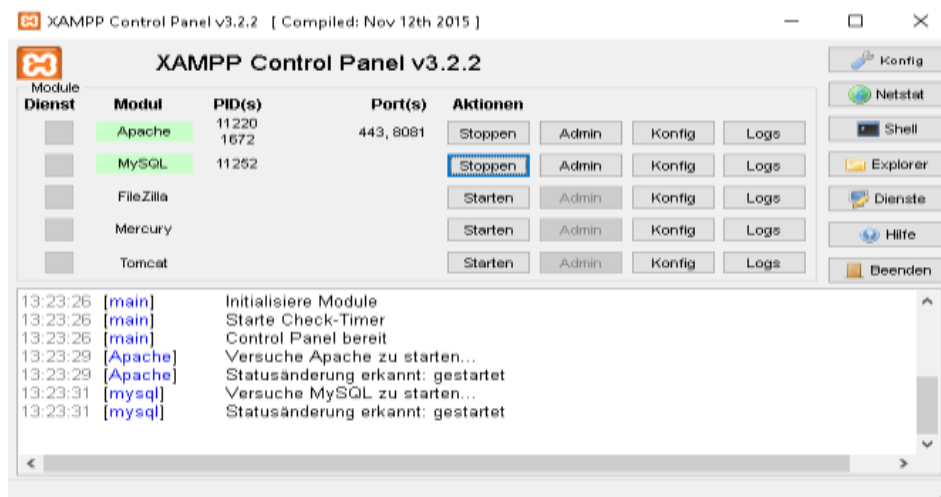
XAMPP Control Panel v3.2.2 [ Compiled: Nov 12th 2015 ]

XAMPP Control Panel v3.2.2

Konfig

Module

Netstat

| Dienst | Modul | PID(s) | Port(s) | Aktionen | | | |
|---|---|---|---|---|---|---|---|
| | Apache | 11220 1672 | 443, 8081 | Stoppen | Admin | Konfig | Logs |
| | MySQL | 11252 | | Stoppen | Admin | Konfig | Logs |
| | FileZilla | | | Starten | Admin | Konfig | Logs |
| | Mercury | | | Starten | Admin | Konfig | Logs |
| | Tomcat | | | Starten | Admin | Konfig | Logs |

Shell
Explorer
Dienste
Hilfe
Beenden

13:23:26 [main] Initialisiere Module
13:23:26 [main] Starte Check-Timer
13:23:26 [main] Control Panel bereit
13:23:29 [Apache] Versuche Apache zu starten...
13:23:29 [Apache] Statusänderung erkannt: gestartet
13:23:31 [mysql] Versuche MySQL zu starten...
13:23:31 [mysql] Statusänderung erkannt: gestartet